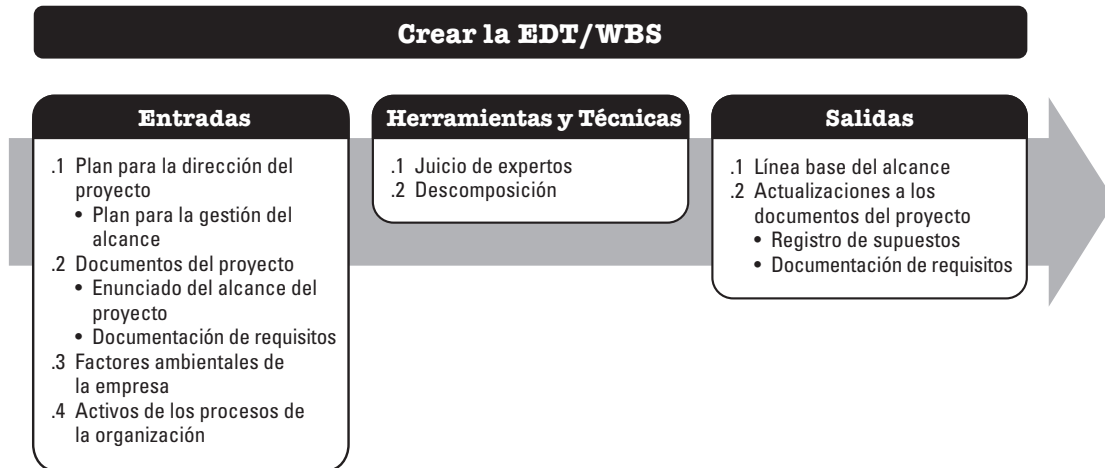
Crear la EDT/WBS

Entradas

.1 Plan para la dirección del proyecto
• Plan para la gestión del alcance
.2 Documentos del proyecto
• Enunciado del alcance del proyecto
• Documentación de requisitos
.3 Factores ambientales de la empresa
.4 Activos de los procesos de la organización

Herramientas y Técnicas

.1 Juicio de expertos
.2 Descomposición

Salidas

.1 Línea base del alcance
.2 Actualizaciones a los documentos del proyecto
• Registro de supuestos
• Documentación de requisitos